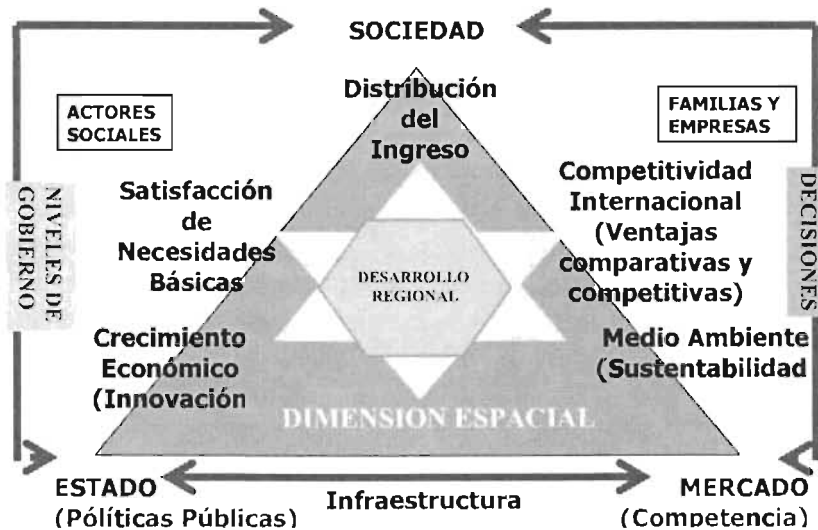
SOCIEDAD

ACTORES SOCIALES

FAMILIAS Y EMPRESAS

NIVELES DE GOBIERNO

DECISIONES

Distribución del Ingreso

Satisfacción de Necesidades Básicas

Competitividad Internacional (Ventajas comparativas y competitivas)

DESARROLLO REGIONAL

Crecimiento Económico (Innovación

Medio Ambiente (Sustentabilidad

DIMENSION ESPACIAL

ESTADO (Políticas Públicas)

Infraestructura

MERCADO (Competencia)